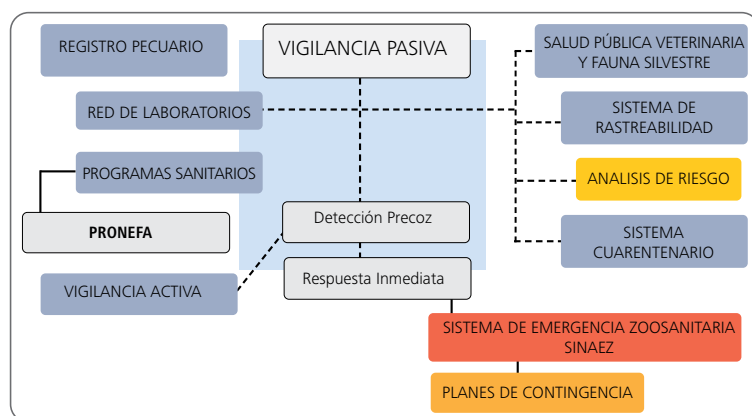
REGISTRO PECUARIO

VIGILANCIA PASIVA

SALUD PÚBLICA VETERINARIA Y FAUNA SILVESTRE

RED DE LABORATORIOS

SISTEMA DE RASTREABILIDAD

PROGRAMAS SANITARIOS

ANALISIS DE RIESGO

PRONEFA

Detección Precoz

SISTEMA CUARENTENARIO

VIGILANCIA ACTIVA

Respuesta Inmediata

SISTEMA DE EMERGENCIA ZOOSANITARIA SINAEZ

PLANES DE CONTINGENCIA